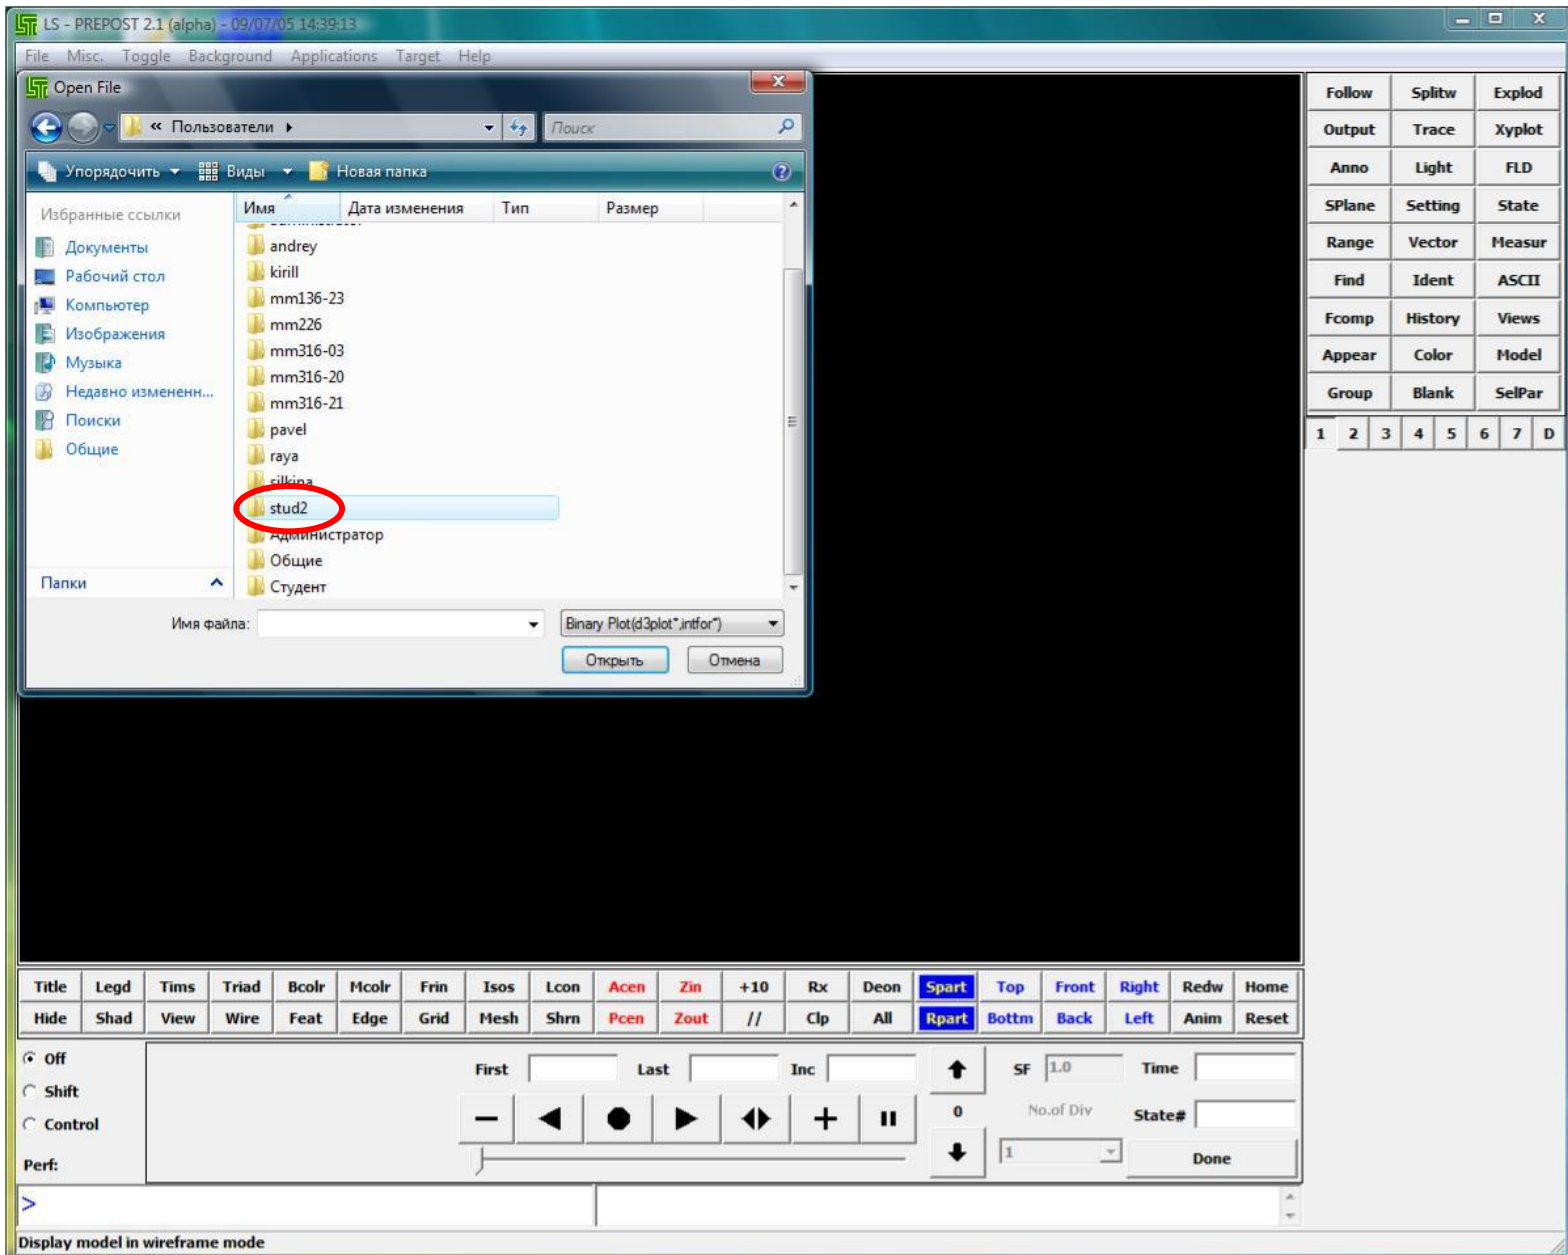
LS - PREPOST 2.1 (alpha) - 09/07/05 14:39:13

File Misc. Toggle Background Applications Target Help

Open File

« Пользователи ▸

Поиск

Упорядочить ▾ Виды ▾ Новая папка

Избранные ссылки
Документы
Рабочий стол
Компьютер
Изображения
Музыка
Недавно измененн...
Поиски
Общие

Папки

| Имя | Дата изменения | Тип | Размер |
|---|---|---|---|
| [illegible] | | | |
| andrey | | | |
| kirill | | | |
| mm136-23 | | | |
| mm226 | | | |
| mm316-03 | | | |
| mm316-20 | | | |
| mm316-21 | | | |
| pavel | | | |
| raya | | | |
| silkina | | | |
| stud2 | | | |
| Администратор | | | |
| Общие | | | |
| Студент | | | |

Имя файла:

Binary Plot(d3plot*,intfor*)

Открыть Отмена

| Follow | Splitw | Explod |
|---|---|---|
| Output | Trace | Xyplot |
| Anno | Light | FLD |
| SPlane | Setting | State |
| Range | Vector | Measur |
| Find | Ident | ASCII |
| Fcomp | History | Views |
| Appear | Color | Model |
| Group | Blank | SelPar |

1 2 3 4 5 6 7 D

| Title | Legd | Tims | Triad | Bcolr | Mcolr | Frin | Isos | Lcon | Acen | Zin | +10 | Rx | Deon | Spart | Top | Front | Right | Redw | Home |
|---|---|---|---|---|---|---|---|---|---|---|---|---|---|---|---|---|---|---|---|
| Hide | Shad | View | Wire | Feat | Edge | Grid | Mesh | Shrn | Pcen | Zout | // | Clp | All | Rpart | Bottm | Back | Left | Anim | Reset |

Off
Shift
Control
Perf:

First Last Inc

SF 1.0 Time

0

No.of Div State#

1

Done

>

Display model in wireframe mode